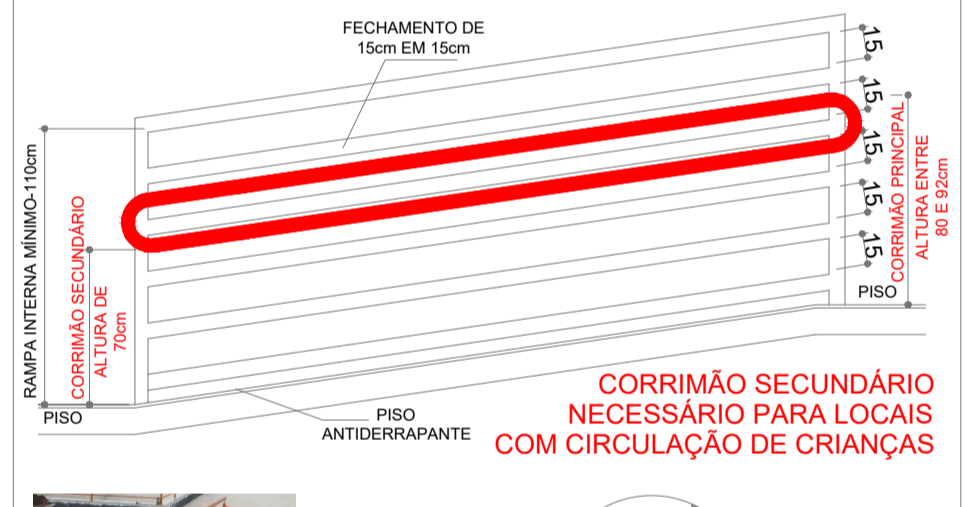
FECHAMENTO DE
15cm EM 15cm

15
15
15
15
15

CORRIMÃO PRINCIPAL
ALTURA ENTRE
80 E 92cm

PISO

RAMPA INTERNA MÍNIMO-110cm

CORRIMÃO SECUNDÁRIO
ALTURA DE
70cm

PISO

PISO
ANTIDERRAPANTE

CORRIMÃO SECUNDÁRIO
NECESSÁRIO PARA LOCAIS
COM CIRCULAÇÃO DE CRIANÇAS